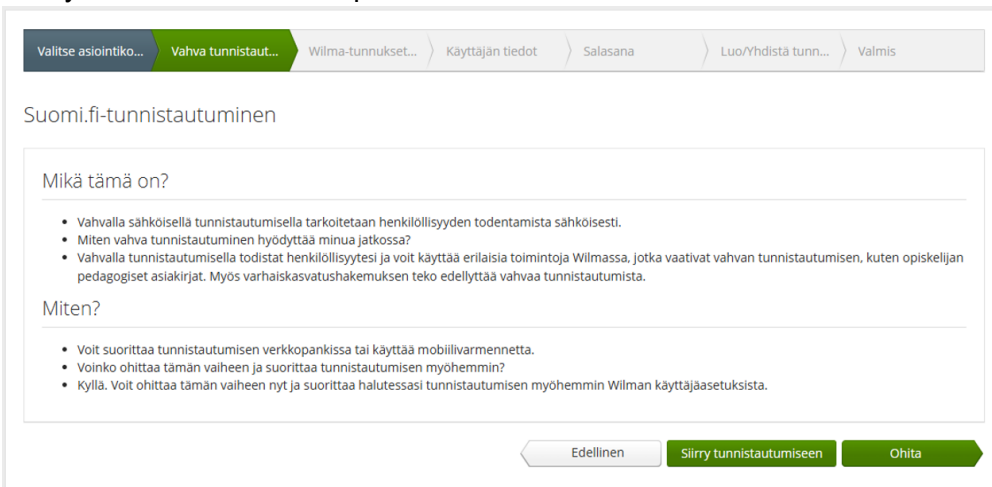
Valitse asiointiko... Vahva tunnistaut... Wilma-tunnukset... Käyttäjän tiedot Salasana Luo/Yhdistä tunn... Valmis

Suomi.fi-tunnistautuminen

Mikä tämä on?

- Vahvalla sähköisellä tunnistautumisella tarkoitetaan henkilöllisyyden todentamista sähköisesti.
- Miten vahva tunnistautuminen hyödyttää minua jatkossa?
- Vahvalla tunnistautumisella todistat henkilöllisyytesi ja voit käyttää erilaisia toimintoja Wilmassa, jotka vaativat vahvan tunnistautumisen, kuten opiskelijan pedagogiset asiakirjat. Myös varhaiskasvatushakemuksen teko edellyttää vahvaa tunnistautumista.

Miten?

- Voit suorittaa tunnistautumisen verkkopankissa tai käyttää mobiilivarmennetta.
- Voinko ohittaa tämän vaiheen ja suorittaa tunnistautumisen myöhemmin?
- Kyllä. Voit ohittaa tämän vaiheen nyt ja suorittaa halutessasi tunnistautumisen myöhemmin Wilman käyttäjäasetuksista.

Edellinen Siirry tunnistautumiseen Ohita